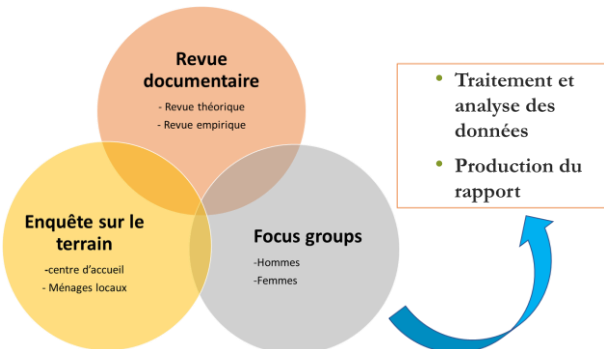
Revue documentaire

- Revue théorique
- Revue empirique

Enquête sur le terrain

-centre d'accueil
- Ménages locaux

Focus groups

-Hommes
-Femmes

• Traitement et analyse des données
• Production du rapport